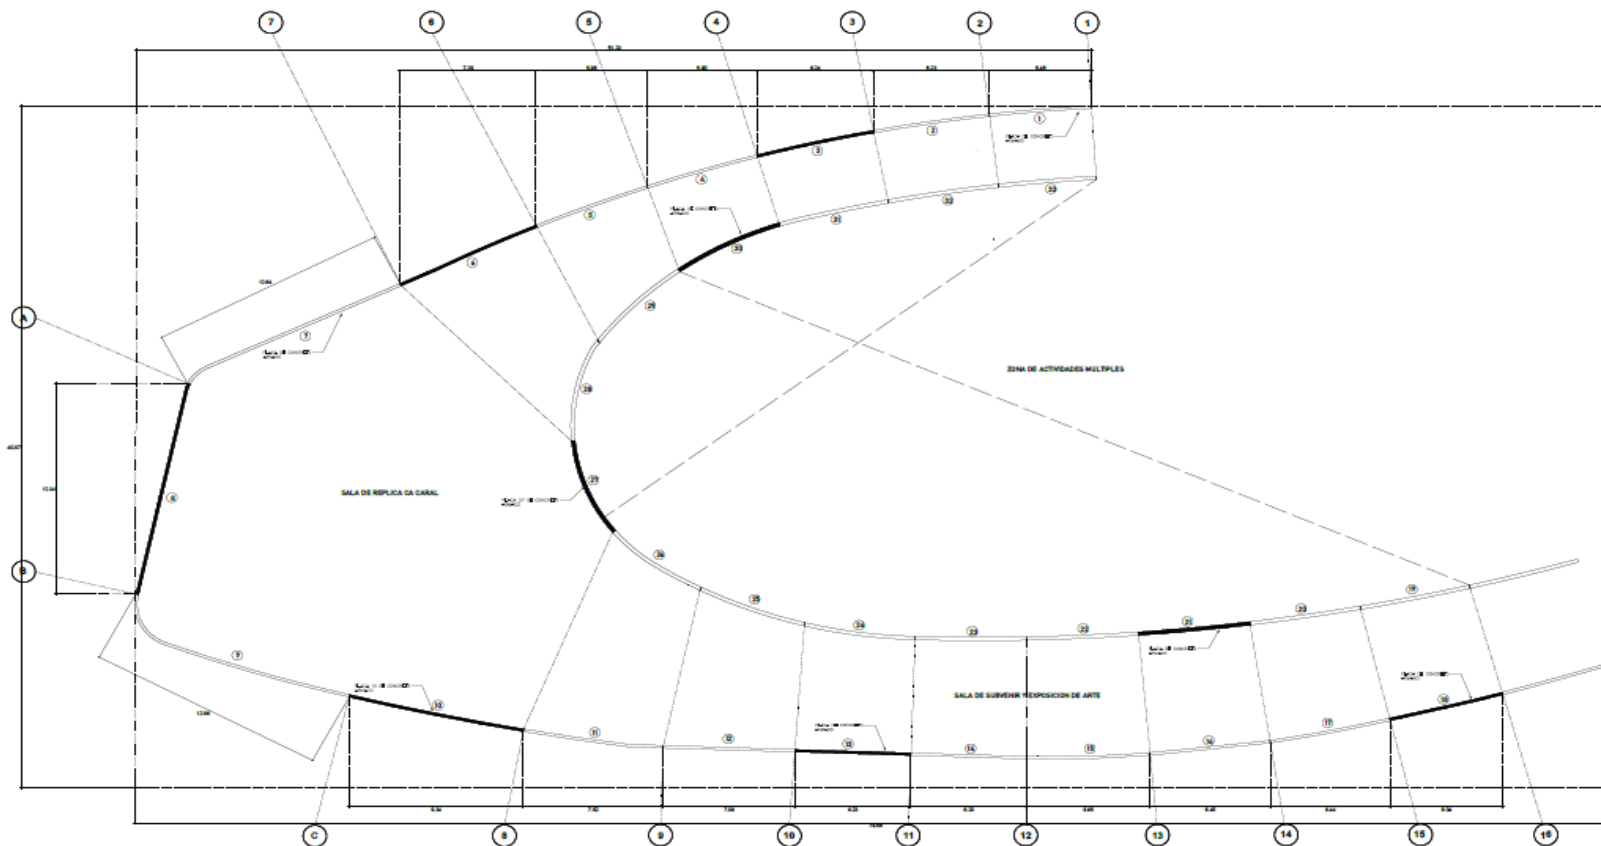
7
6
5
4
3
2
1
A
B
C
8
9
10
11
12
13
14
15
16

ZONA DE ACTIVIDADES MULTIPLES

SALA DE REPLICA CA CARAL

SALA DE SUBVENIR Y EXPOSICION DE ARTE

1
2
3
4
5
6
7
8
9
10
11
12
13
14
15
16
17
18
19
20
21
22
23
24
25
26
27
28
29
30
31
32
33